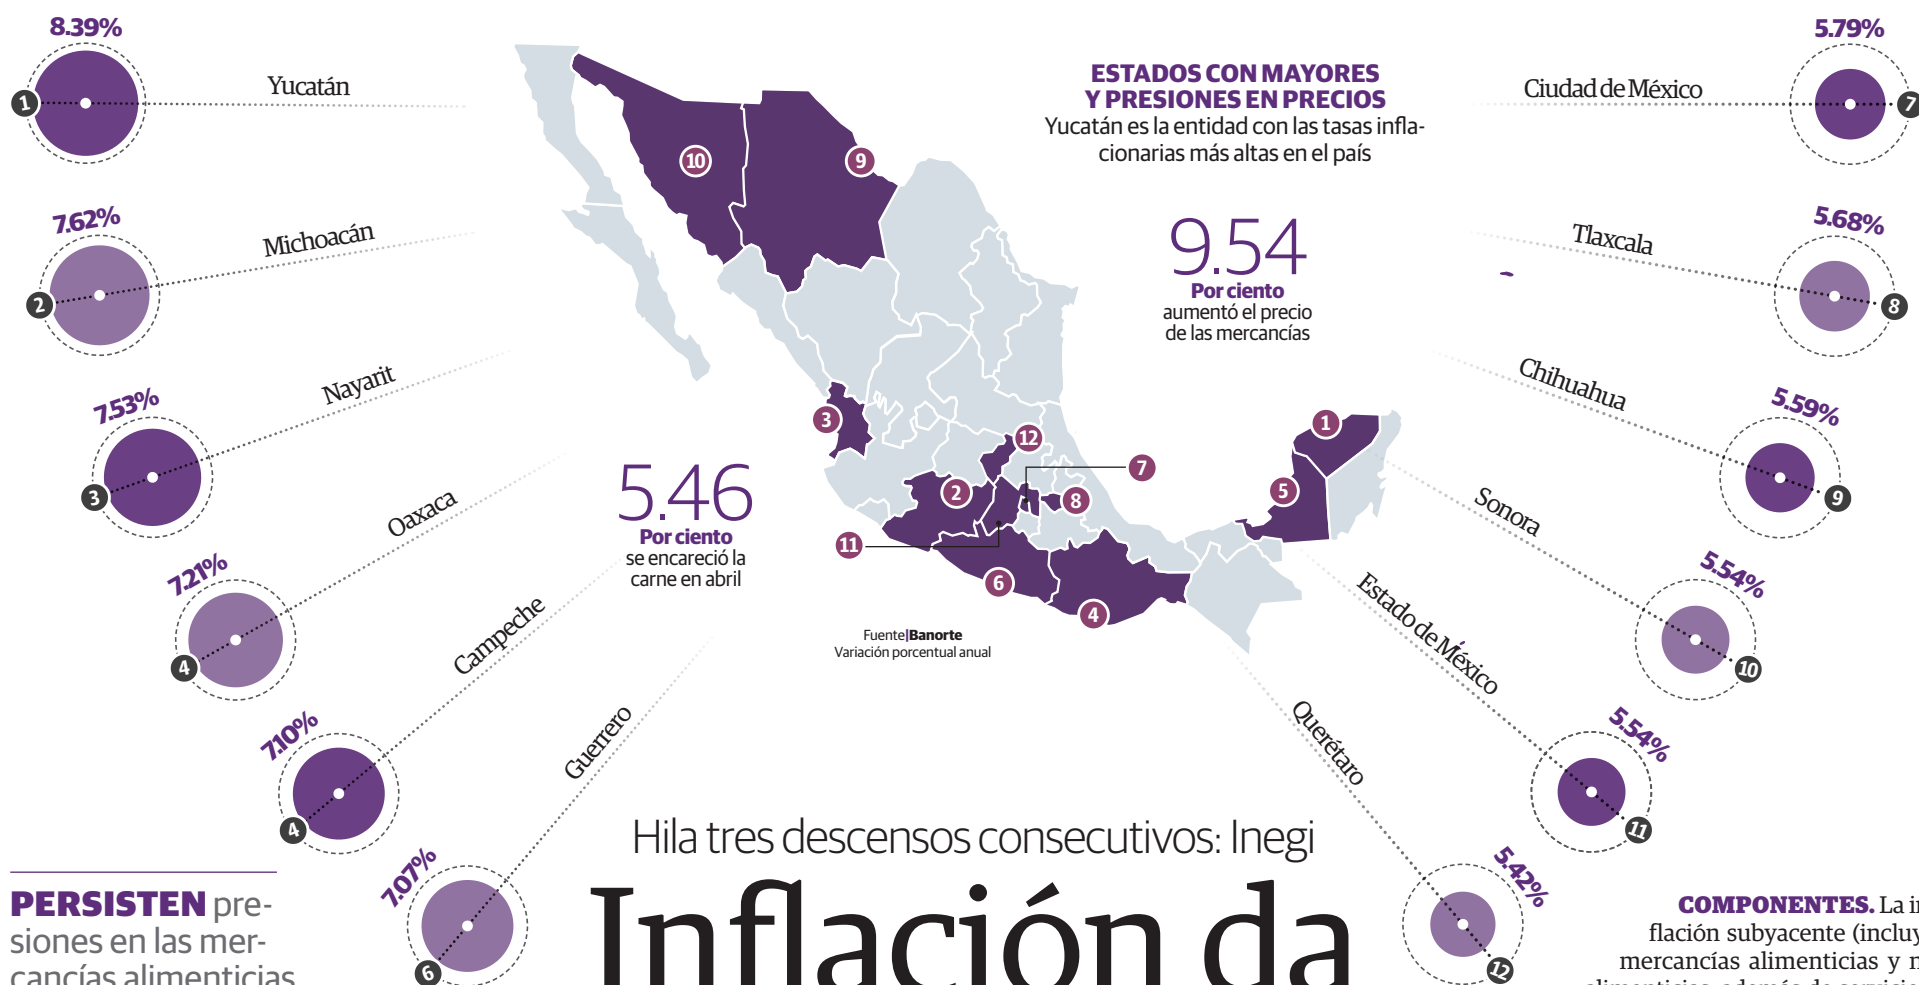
8.39%
1
Yucatán

7.62%
2
Michoacán

7.53%
3
Nayarit

7.21%
4
Oaxaca

7.10%
4
Campeche

7.07%
6
Guerrero

ESTADOS CON MAYORES Y PRESIONES EN PRECIOS
Yucatán es la entidad con las tasas inflacionarias más altas en el país

9.54
Por ciento
aumentó el precio de las mercancías

5.46
Por ciento
se encareció la carne en abril

Fuente|Banorte
Variación porcentual anual

10 9 3 12 7 2 8 1 5 11 6 4

5.79%
Ciudad de México
7

5.68%
Tlaxcala
8

5.59%
Chihuahua
9

5.54%
Sonora
10

5.54%
Estado de México
11

5.42%
Querétaro
12

Hila tres descensos consecutivos: Inegi
Inflación da

PERSISTEN presiones en las mercancías alimenticias

COMPONENTES. La in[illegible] flación subyacente (incluy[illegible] mercancías alimenticias y n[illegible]